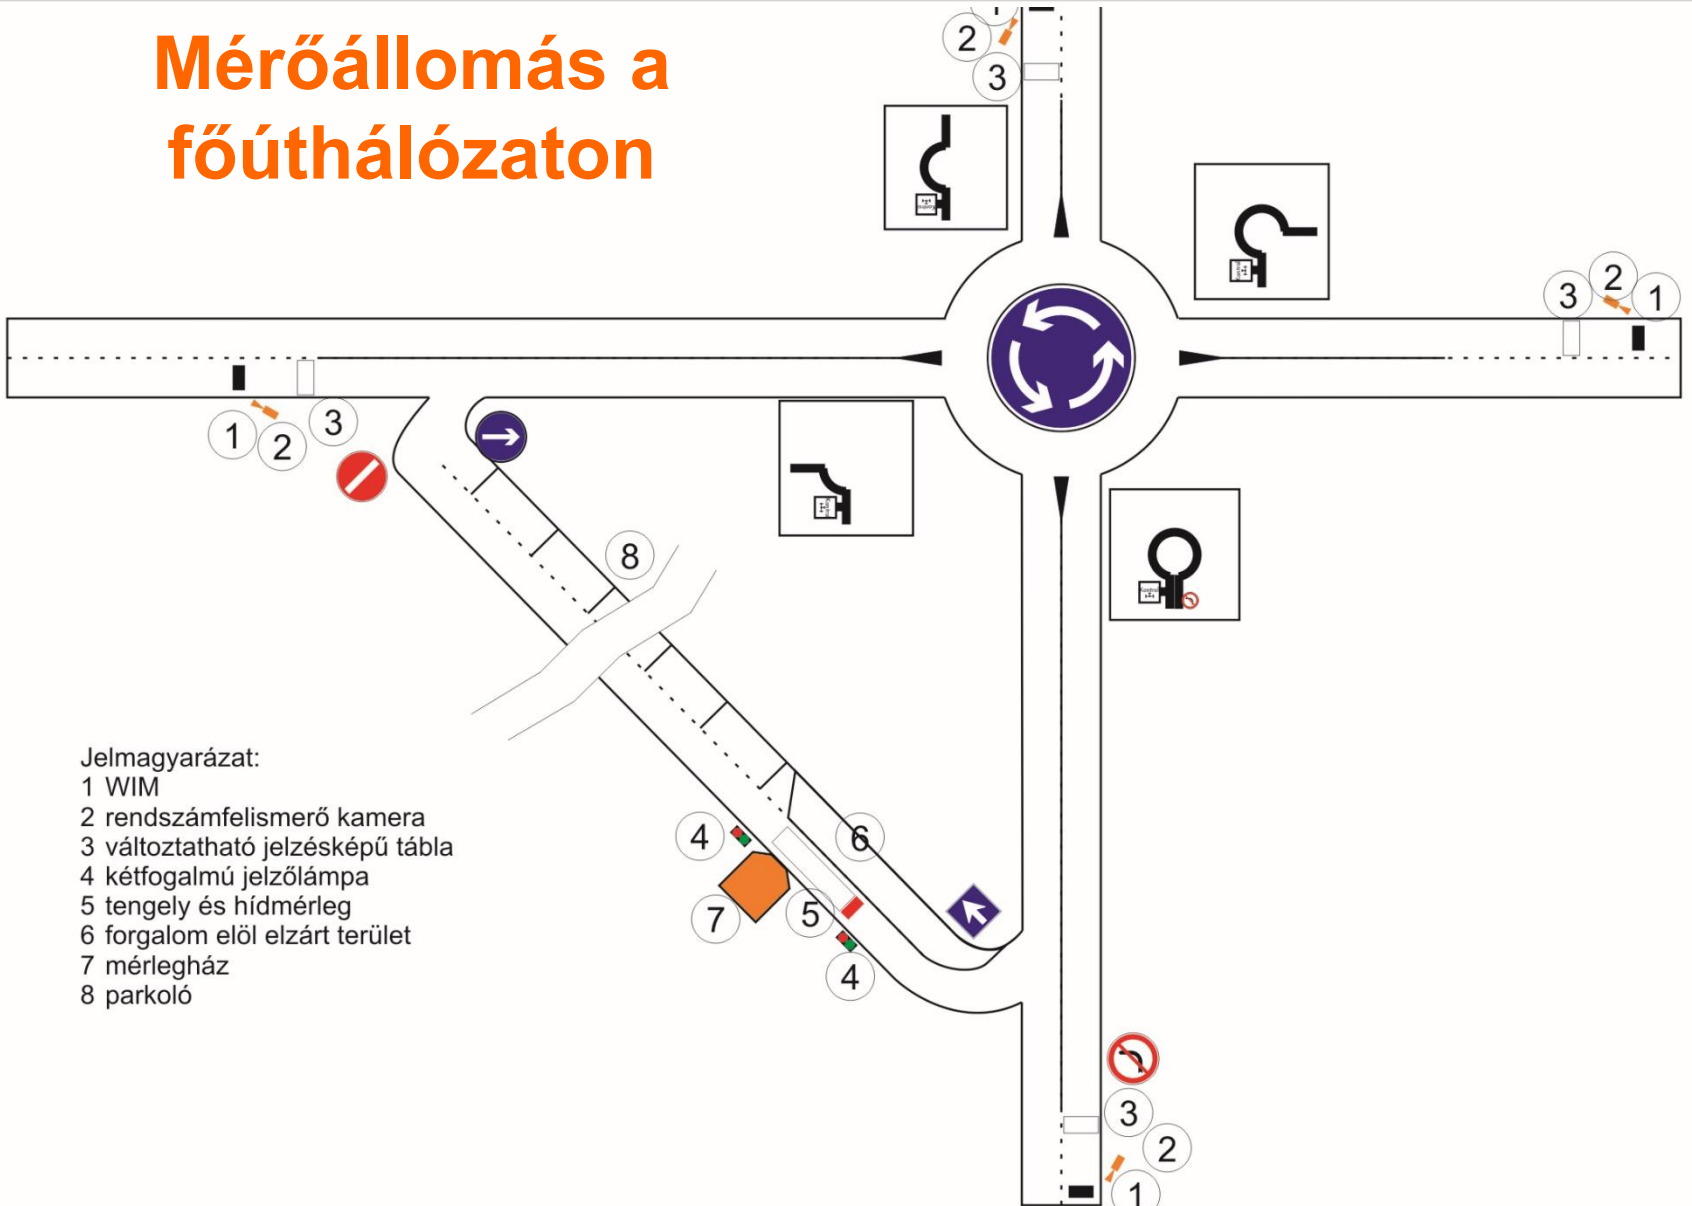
Mérőállomás a főúthálózaton

2
3

3
2
1

1
2
3

8

Jelmagyarázat:
1 WIM
2 rendszámfelismerő kamera
3 változtatható jelzésképű tábla
4 kétfogalmú jelzőlámpa
5 tengely és hídmérleg
6 forgalom elöl elzárt terület
7 mérlegház
8 parkoló

4
6
7
5
4

3
2
1